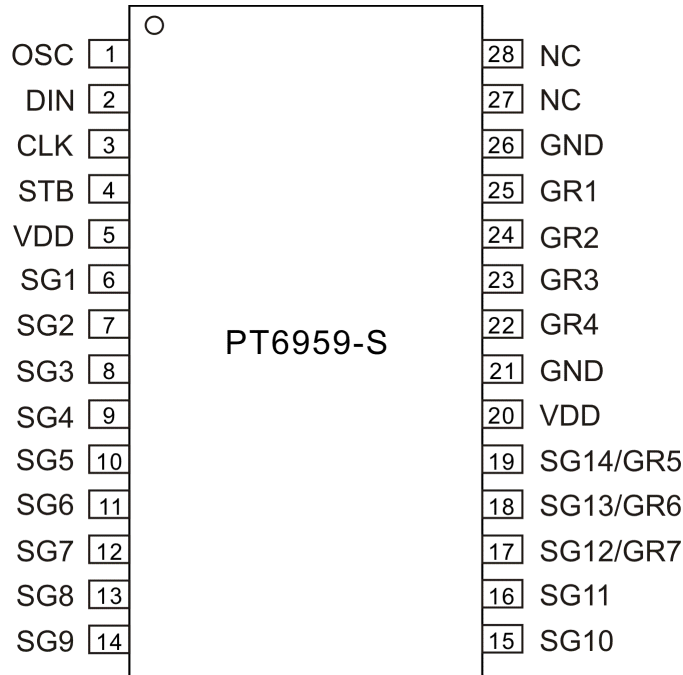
PT6959-S

| Pin name | Pin | Pin | Pin name |
|---|---|---|---|
| OSC | 1 | 28 | NC |
| DIN | 2 | 27 | NC |
| CLK | 3 | 26 | GND |
| STB | 4 | 25 | GR1 |
| VDD | 5 | 24 | GR2 |
| SG1 | 6 | 23 | GR3 |
| SG2 | 7 | 22 | GR4 |
| SG3 | 8 | 21 | GND |
| SG4 | 9 | 20 | VDD |
| SG5 | 10 | 19 | SG14/GR5 |
| SG6 | 11 | 18 | SG13/GR6 |
| SG7 | 12 | 17 | SG12/GR7 |
| SG8 | 13 | 16 | SG11 |
| SG9 | 14 | 15 | SG10 |